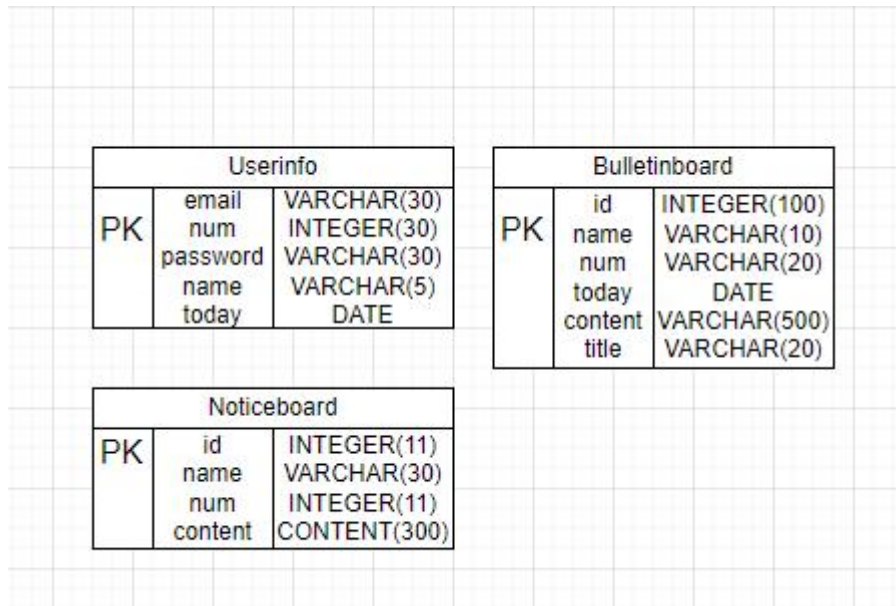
Userinfo

| PK | email | VARCHAR(30) |
|---|---|---|
| | num | INTEGER(30) |
| | password | VARCHAR(30) |
| | name | VARCHAR(5) |
| | today | DATE |

Bulletinboard

| PK | id | INTEGER(100) |
|---|---|---|
| | name | VARCHAR(10) |
| | num | VARCHAR(20) |
| | today | DATE |
| | content | VARCHAR(500) |
| | title | VARCHAR(20) |

Noticeboard

| PK | id | INTEGER(11) |
|---|---|---|
| | name | VARCHAR(30) |
| | num | INTEGER(11) |
| | content | CONTENT(300) |